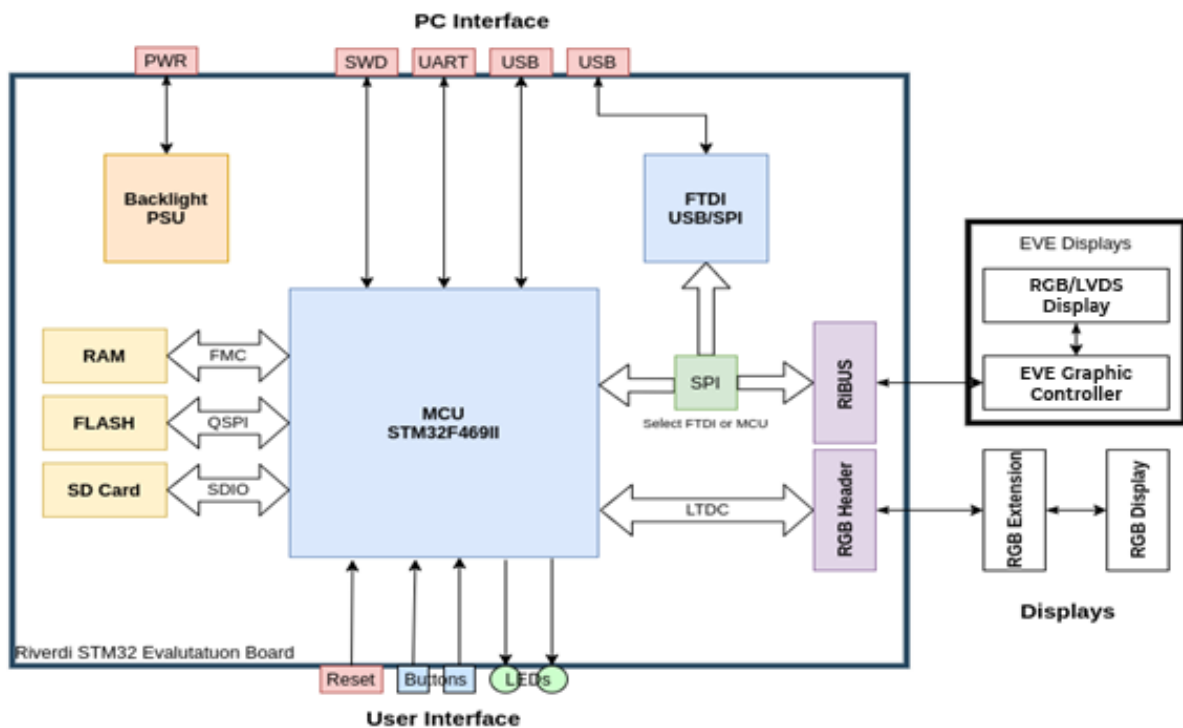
PC Interface

PWR

SWD

UART

USB

USB

Backlight PSU

FTDI USB/SPI

EVE Displays

RGB/LVDS Display

EVE Graphic Controller

RAM

FMC

FLASH

QSPI

SD Card

SDIO

MCU STM32F469II

SPI

Select FTDI or MCU

RiBUS

LTDC

RGB Header

RGB Extension

RGB Display

Displays

Riverdi STM32 Evalutatuon Board

Reset

Buttons

LEDs

User Interface